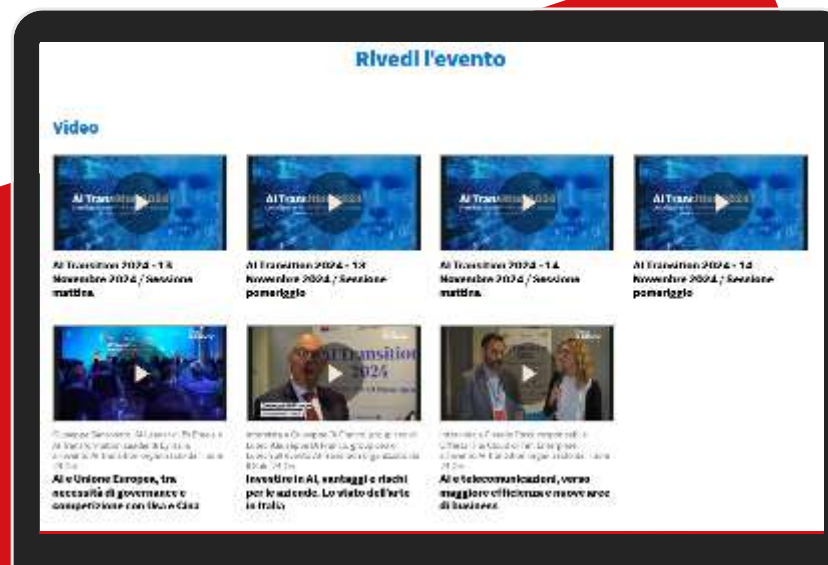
Rivedi l'evento

Video

AI Transition 2024

AI Transition 2024 - 13 Novembre 2024 / Sessione mattina

AI Transition 2024

AI Transition 2024 - 13 Novembre 2024 / Sessione pomeriggio

AI Transition 2024

AI Transition 2024 - 14 Novembre 2024 / Sessione mattina

AI Transition 2024

AI Transition 2024 - 14 Novembre 2024 / Sessione pomeriggio

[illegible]

AI e Unione Europea, tra necessità di governance e competizione con Usa e Cina

AI Transition 2024

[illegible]

Investire in AI, vantaggi e rischi per le aziende. Lo stato dell'arte in Italia

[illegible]

AI e telecomunicazioni, verso maggiore efficienza e nuove aree di business